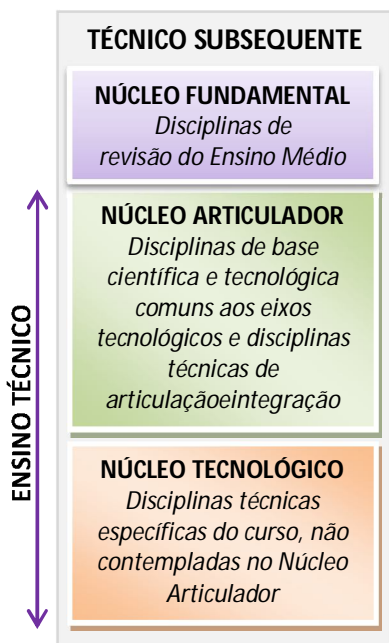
TÉCNICO SUBSEQUENTE

NÚCLEO FUNDAMENTAL
Disciplinas de revisão do Ensino Médio

NÚCLEO ARTICULADOR
Disciplinas de base científica e tecnológica comuns aos eixos tecnológicos e disciplinas técnicas de articulaçãoeintegração

NÚCLEO TECNOLÓGICO
Disciplinas técnicas específicas do curso, não contempladas no Núcleo Articulador

ENSINO TÉCNICO